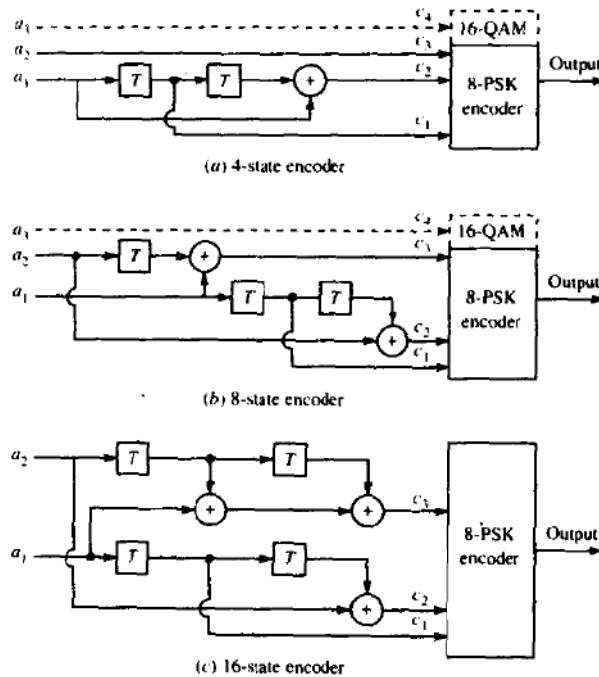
$a_3$
$c_4$
16-QAM
$a_2$
$c_3$
$a_1$
$T$
$T$
$+$
$c_2$
8-PSK encoder
Output
$c_1$
(a) 4-state encoder

$a_3$
$c_4$
16-QAM
$a_2$
$T$
$+$
$c_3$
$a_1$
$T$
$T$
8-PSK encoder
Output
$+$
$c_2$
$c_1$
(b) 8-state encoder

$a_2$
$T$
$T$
$+$
$+$
$c_3$
8-PSK encoder
Output
$a_1$
$T$
$T$
$+$
$c_2$
$c_1$
(c) 16-state encoder